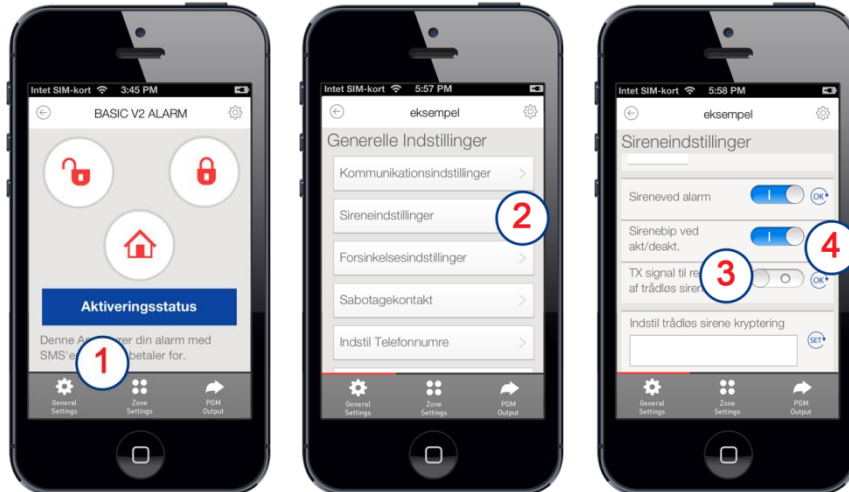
Intet SIM-kort 3:45 PM

BASIC V2 ALARM

Aktiveringsstatus

Denne A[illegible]rer din alarm med SMS'e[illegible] betaler for.

1

General Settings

Zone Settings

PGM Output

Intet SIM-kort 5:57 PM

eksempel

Generelle Indstillinger

Kommunikationsindstillinger

Sireneindstillinger

2

Forsinkelsesindstillinger

Sabotagekontakt

Indstil Telefonnumre

General Settings

Zone Settings

PGM Output

Intet SIM-kort 5:58 PM

eksempel

Sireneindstillinger

Sireneved alarm

I

OK

Sirenebip ved akt/deakt.

I

4

TX signal til re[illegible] af trådløs siren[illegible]

3

O

OK

Indstil trådløs sirene kryptering

SET

General Settings

Zone Settings

PGM Output